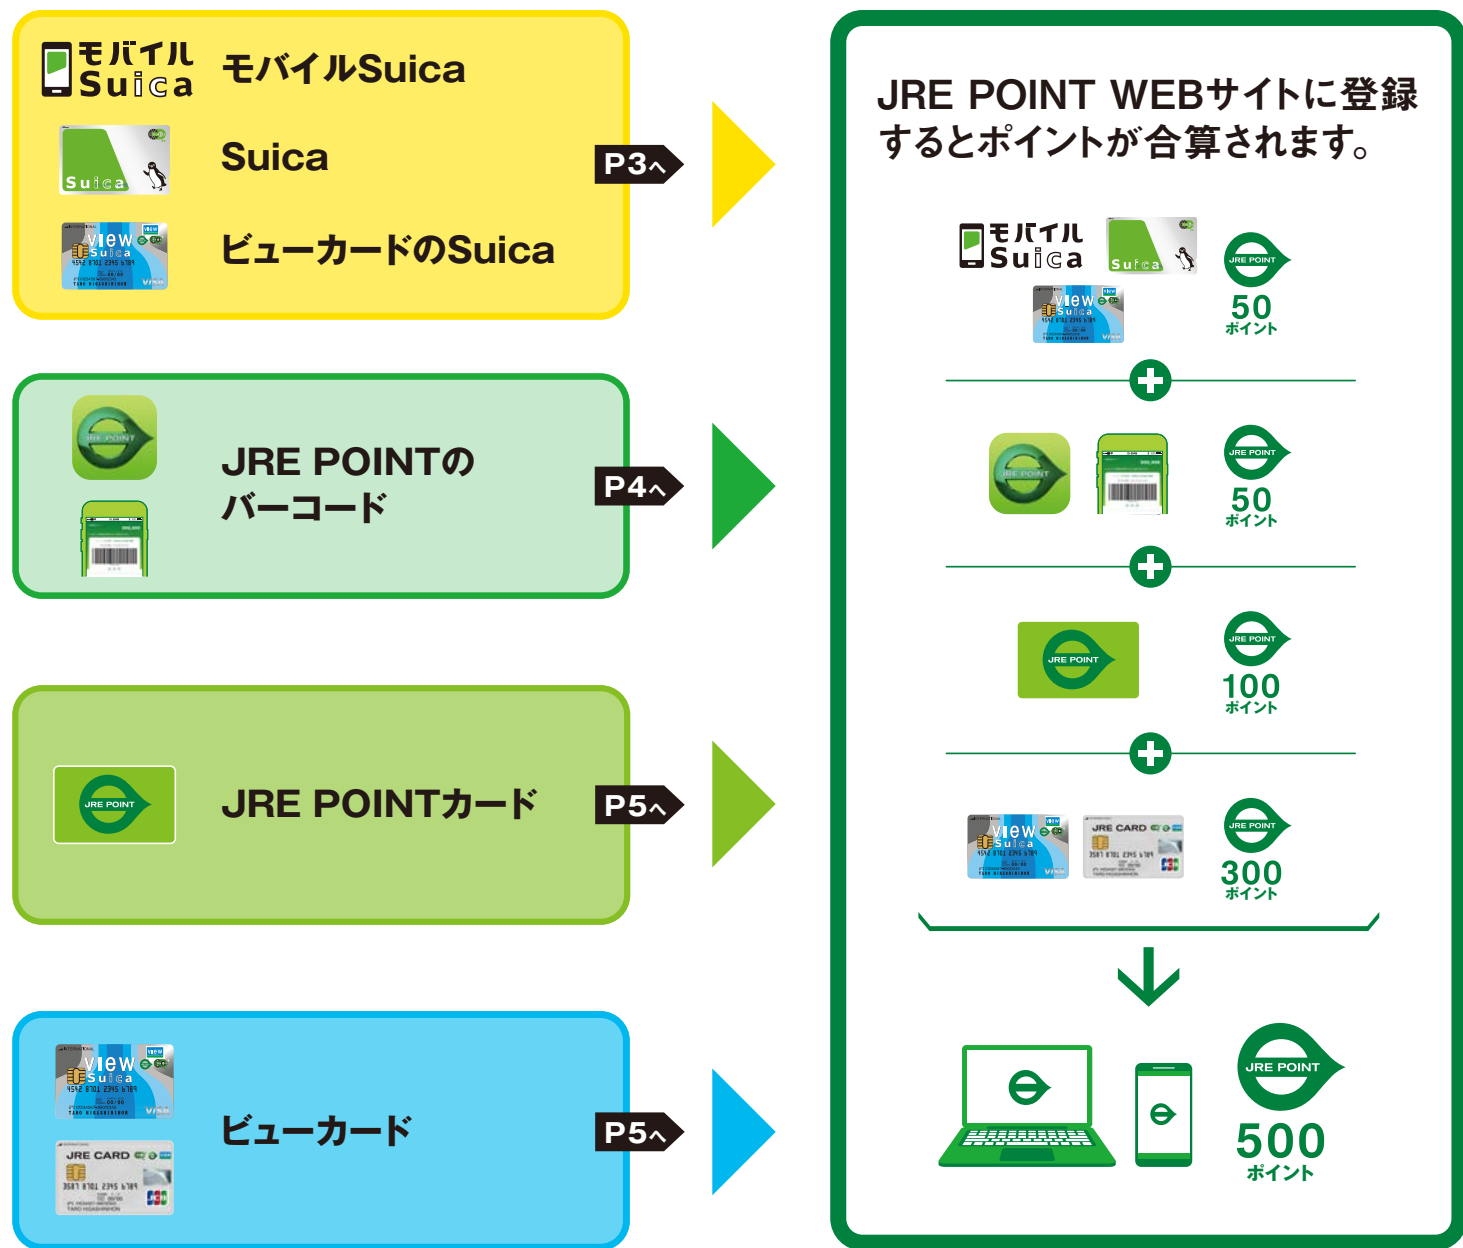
モバイルSuica モバイルSuica

Suica

ビューカードのSuica

P3へ

JRE POINTのバーコード

P4へ

JRE POINT

JRE POINTカード

P5へ

ビューカード

P5へ

JRE POINT WEBサイトに登録するとポイントが合算されます。

モバイルSuica

JRE POINT 50 ポイント

JRE POINT 50 ポイント

JRE POINT

JRE POINT 100 ポイント

JRE CARD

JRE POINT 300 ポイント

JRE POINT 500 ポイント